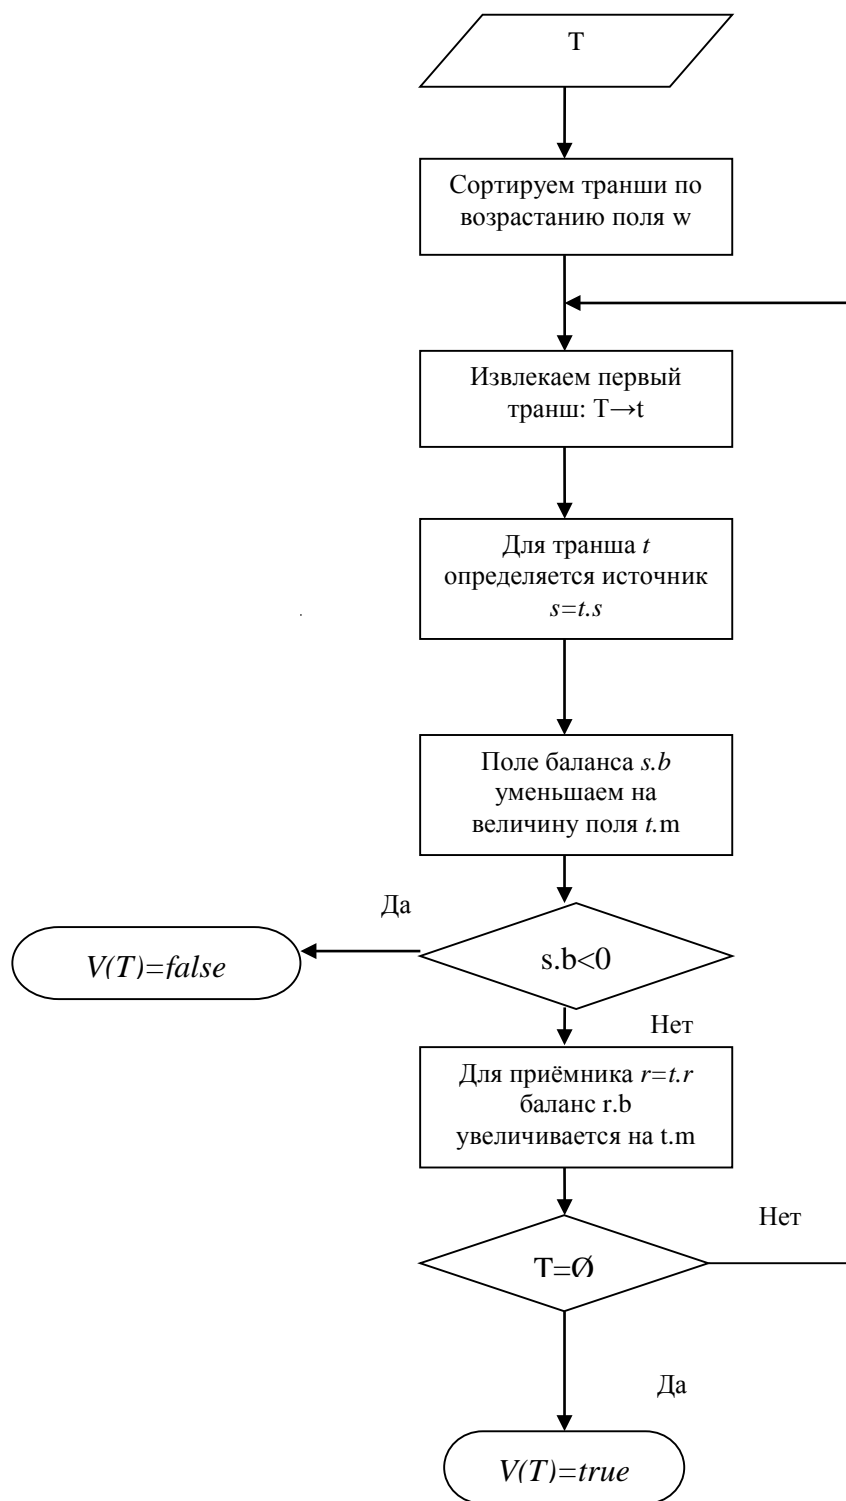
T

Сортируем транши по возрастанию поля w

Извлекаем первый транш: T→t

Для транша *t* определяется источник *s=t.s*

Поле баланса *s.b* уменьшаем на величину поля *t.*m

Да

*V(T)=false*

s.b<0

Нет

Для приёмника *r=t.r* баланс r.b увеличивается на t.m

Нет

T=Ø

Да

*V(T)=true*